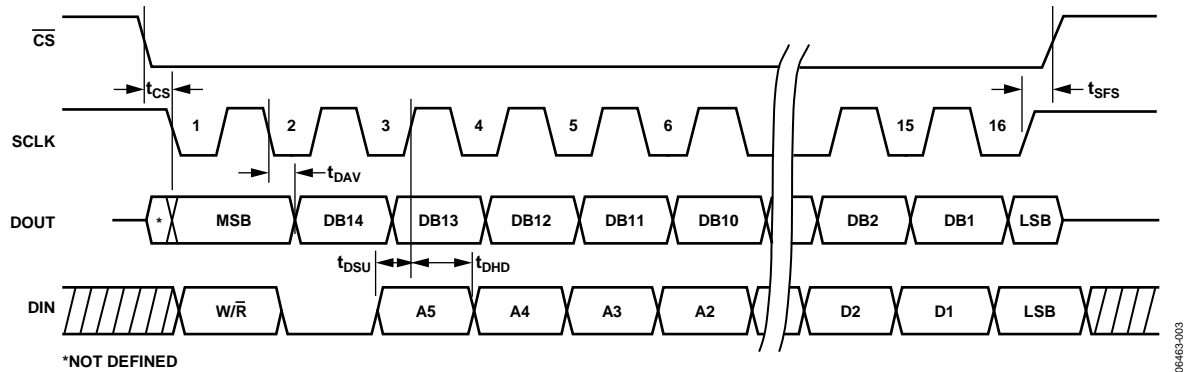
$\overline{CS}$

$t_{CS}$

$t_{SFS}$

SCLK

1 2 3 4 5 6 15 16

$t_{DAV}$

DOUT

* MSB DB14 DB13 DB12 DB11 DB10 DB2 DB1 LSB

$t_{DSU}$ $t_{DHD}$

DIN

W/$\overline{R}$ A5 A4 A3 A2 D2 D1 LSB

*NOT DEFINED

06463-003